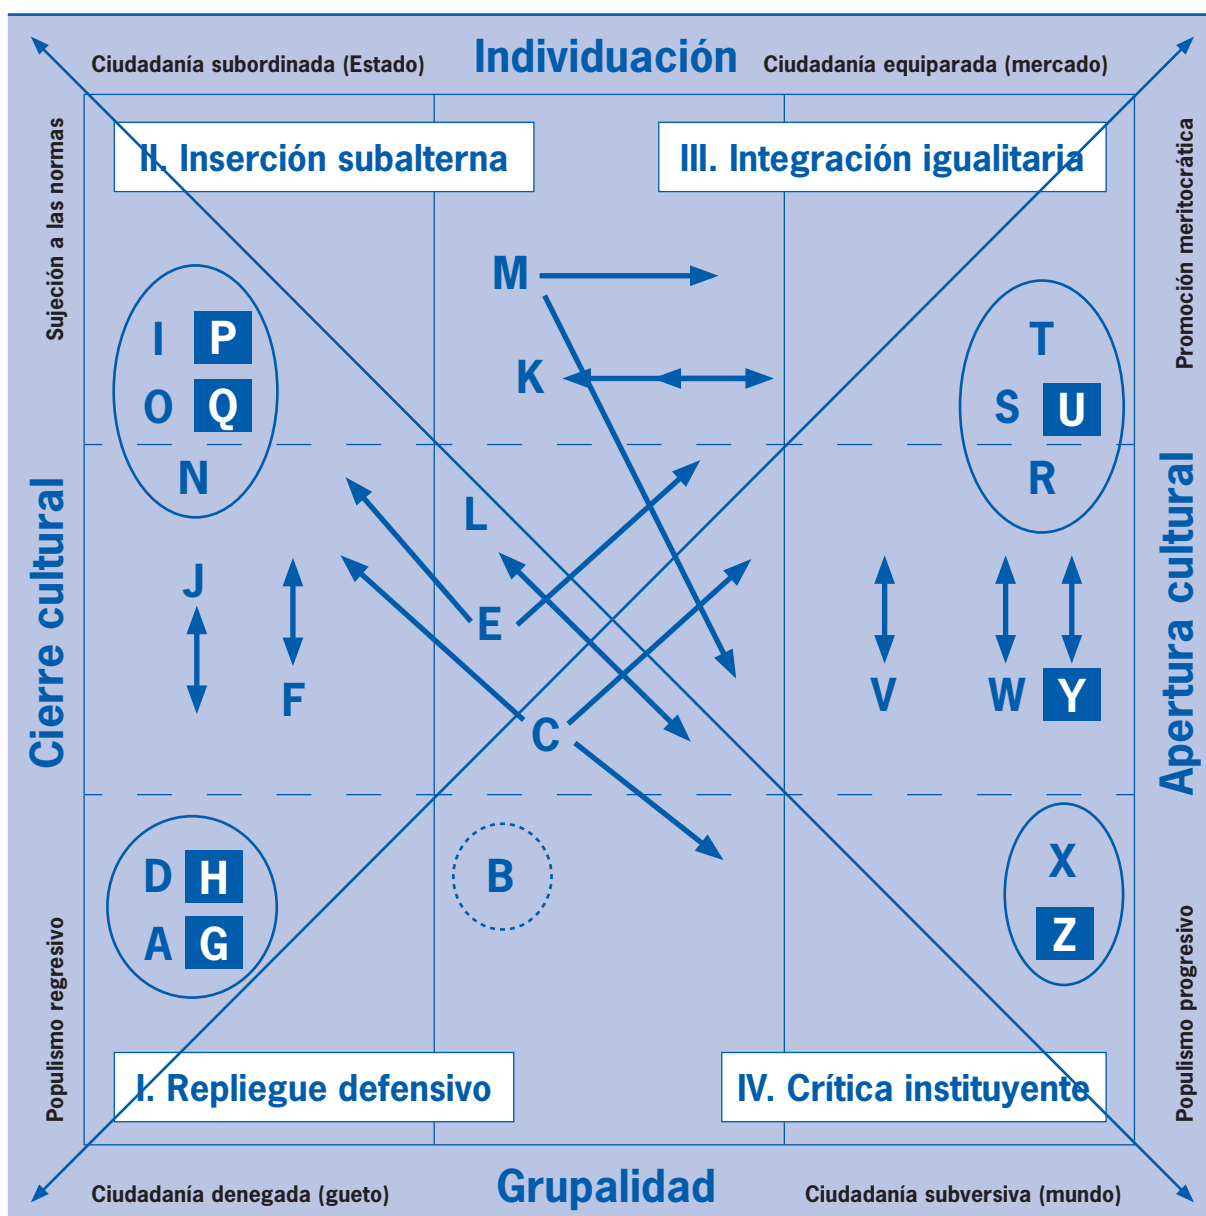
Ciudadanía subordinada (Estado)

Individuación

Ciudadanía equiparada (mercado)

Sujeción a las normas

II. Inserción subalterna

III. Integración igualitaria

Promoción meritocrática

M

I P

O Q

N

K

T

S U

R

Cierre cultural

L

J

E

F

C

V

W Y

Apertura cultural

D H

A G

B

X

Z

Populismo regresivo

I. Repliegue defensivo

IV. Crítica instituyente

Populismo progresivo

Ciudadanía denegada (gueto)

Grupalidad

Ciudadanía subversiva (mundo)